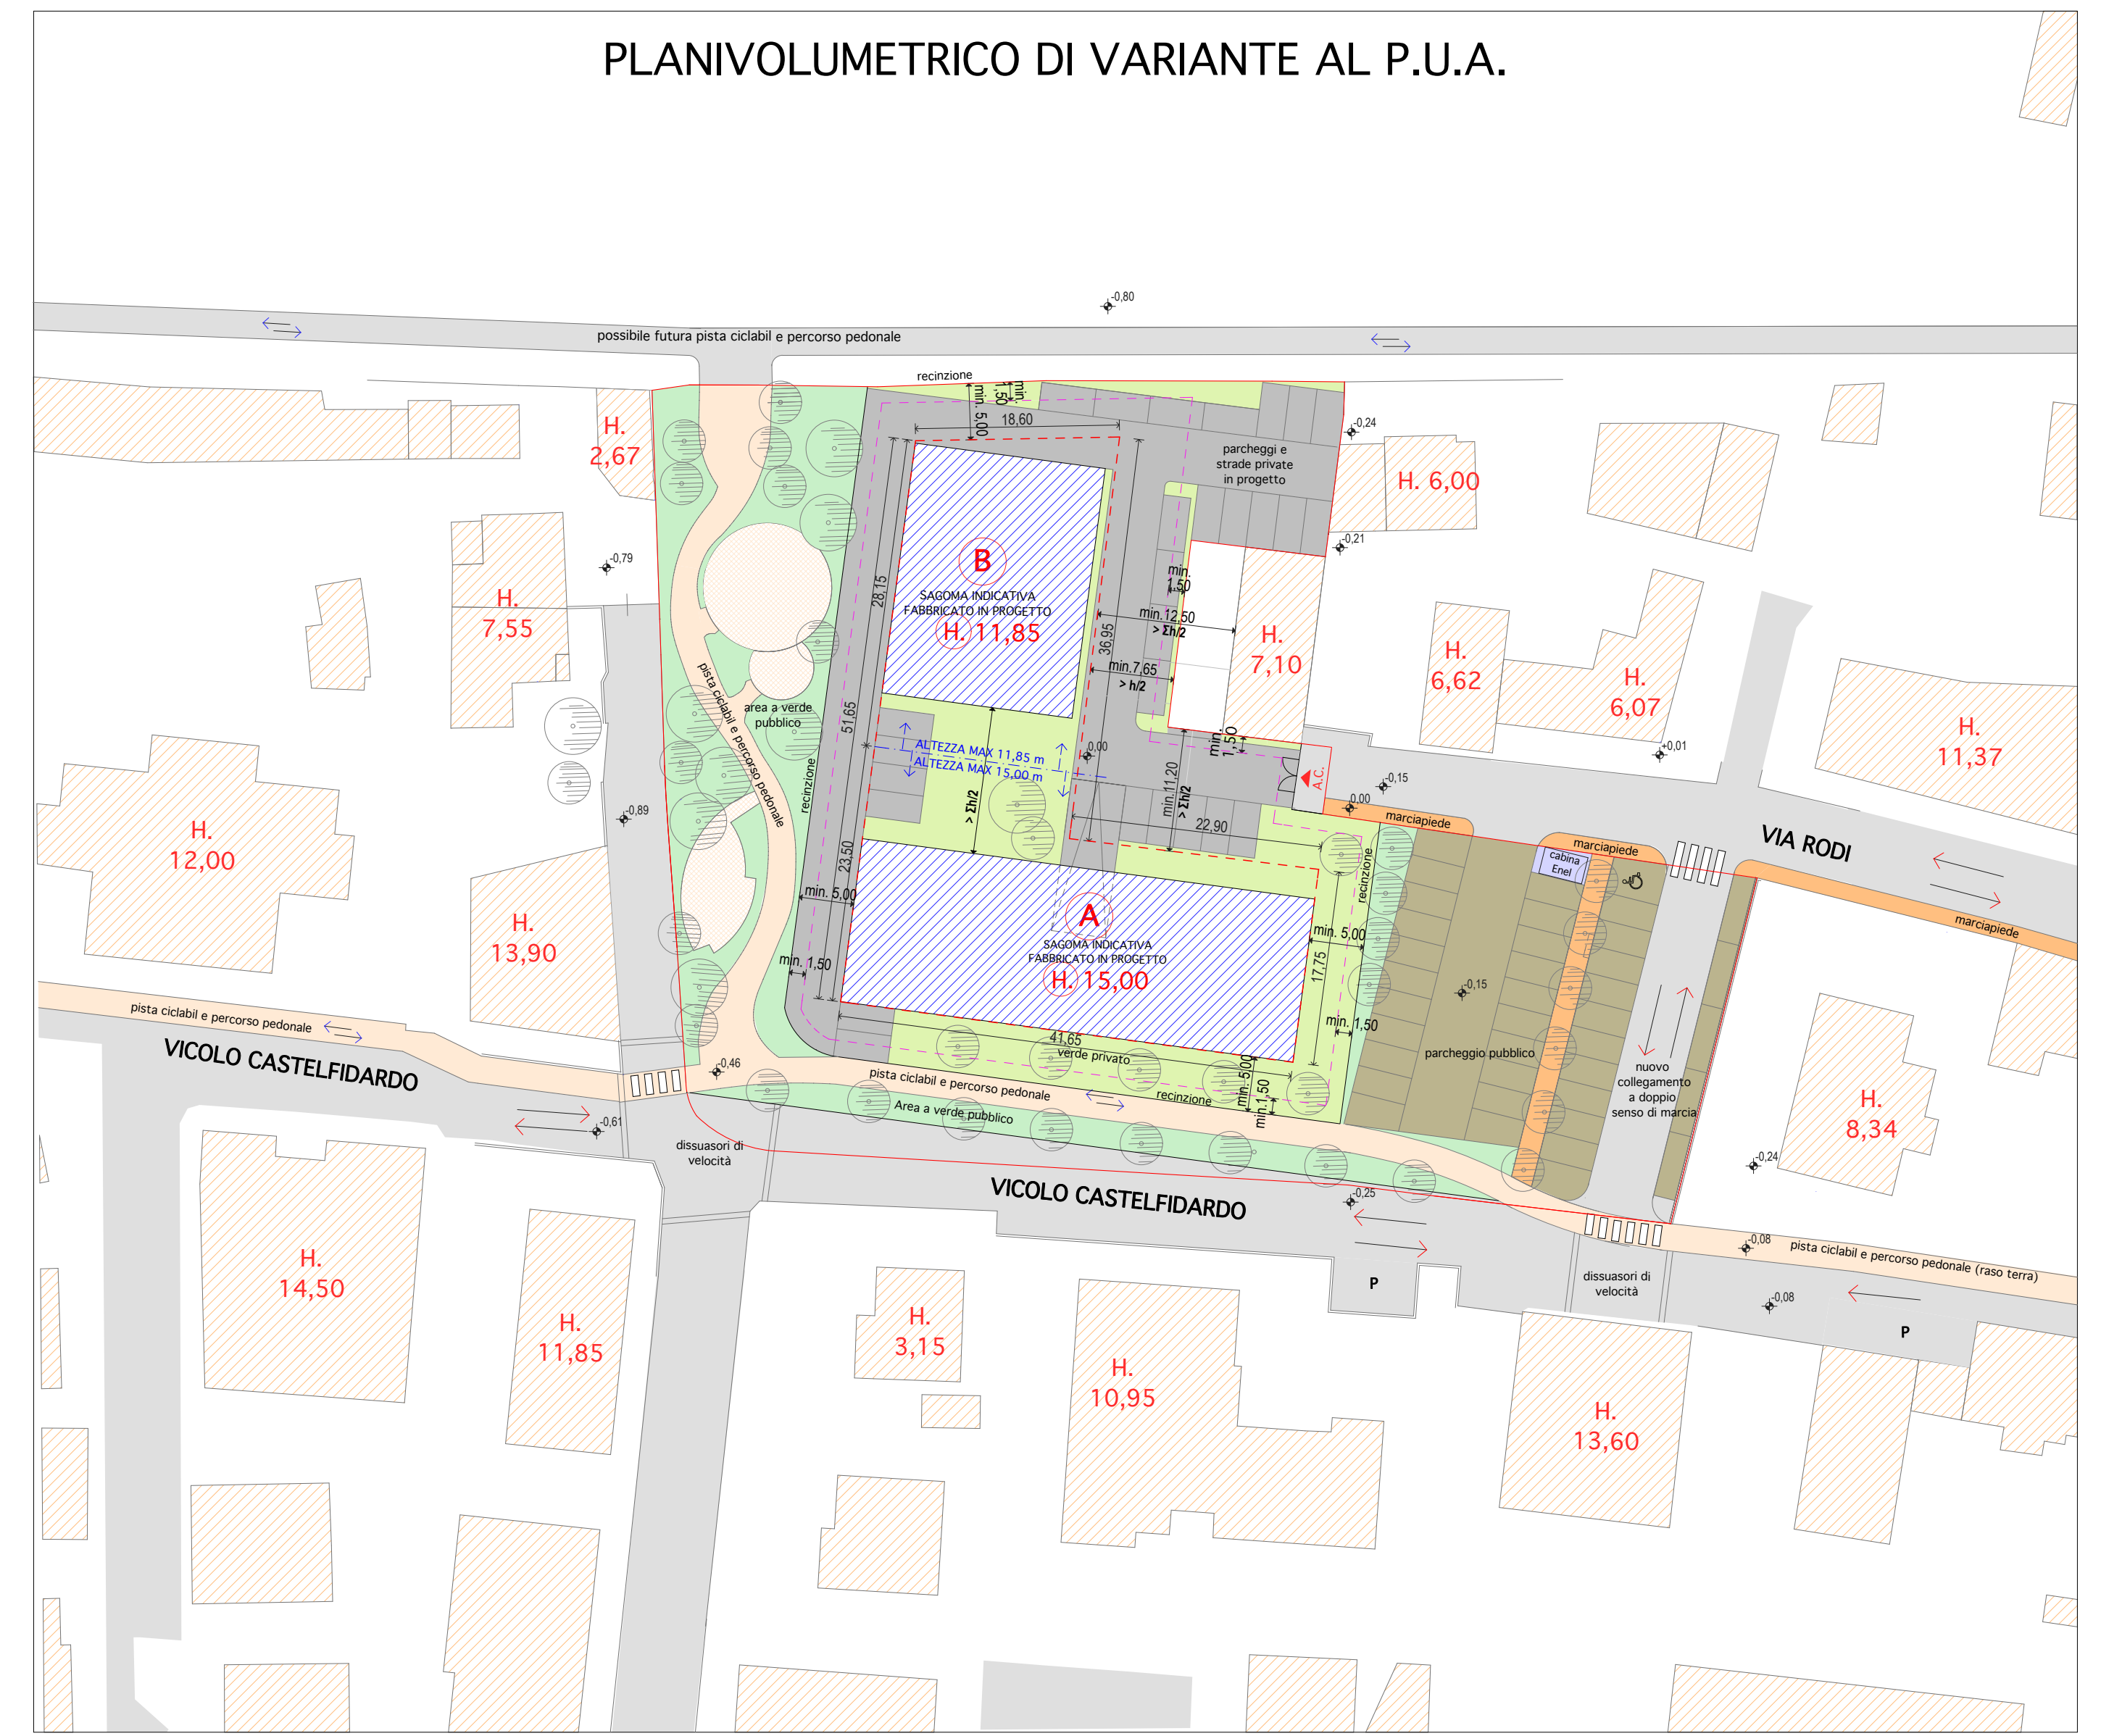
PLANIVOLUMETRICO DI VARIANTE AL P.U.A.

-0,80

possibile futura pista ciclabil e percorso pedonale

recinzione

min. 5,00

min. 1,50

18,60

-0,24

parcheggi e strade private in progetto

H. 2,67

H. 6,00

-0,21

-0,79

H. 7,55

B

SAGOMA INDICATIVA FABBRICATO IN PROGETTO

H. 11,85

28,15

min. 1,50

min. 12,50 > Σh/2

36,95

H. 7,10

H. 6,62

H. 6,07

min. 7,65 > h/2

H. 11,37

area a verde pubblico

pista ciclabil e percorso pedonale

51,65

ALTEZZA MAX 11,85 m

ALTEZZA MAX 15,00 m

0,00

min. 1,50

+0,01

recinzione

> Σh/2

min. 11,20 > Σh/2

A.C.

-0,15

H. 12,00

-0,89

22,90

0,00

marciapiede

23,50

marciapiede

VIA RODI

recinzione

Cabina Enel

min. 5,00

H. 13,90

A

SAGOMA INDICATIVA FABBRICATO IN PROGETTO

H. 15,00

min. 5,00

marciapiede

min. 1,50

17,75

-0,15

min. 1,50

pista ciclabil e percorso pedonale

41,65

verde privato

parcheggio pubblico

VICOLO CASTELFIDARDO

-0,46

nuovo collegamento a doppio senso di marcia

H. 8,34

pista ciclabil e percorso pedonale

min. 5,00

min. 1,50

recinzione

-0,61

Area a verde pubblico

dissuasori di velocità

-0,24

-0,25

VICOLO CASTELFIDARDO

-0,08

pista ciclabil e percorso pedonale (raso terra)

H. 14,50

P

dissuasori di velocità

-0,08

P

H. 11,85

H. 3,15

H. 10,95

H. 13,60